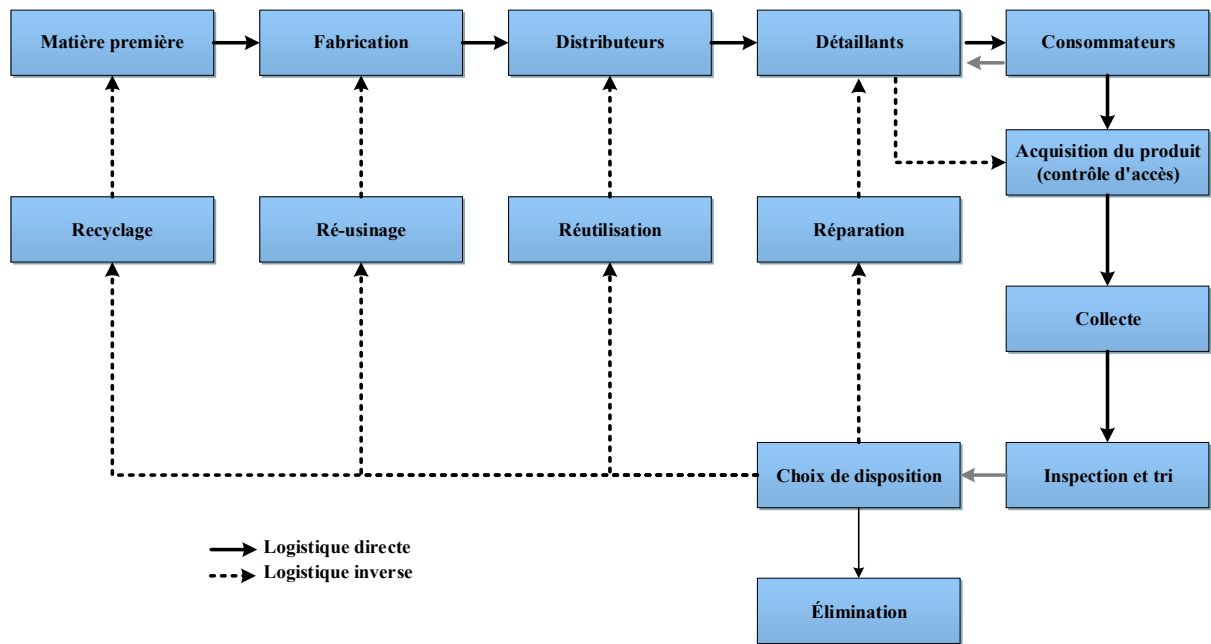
Matière première
Fabrication
Distributeurs
Détaillants
Consommateurs

Acquisition du produit (contrôle d'accès)

Recyclage
Ré-usinage
Réutilisation
Réparation

Collecte

Choix de disposition
Inspection et tri

Logistique directe
Logistique inverse

Élimination